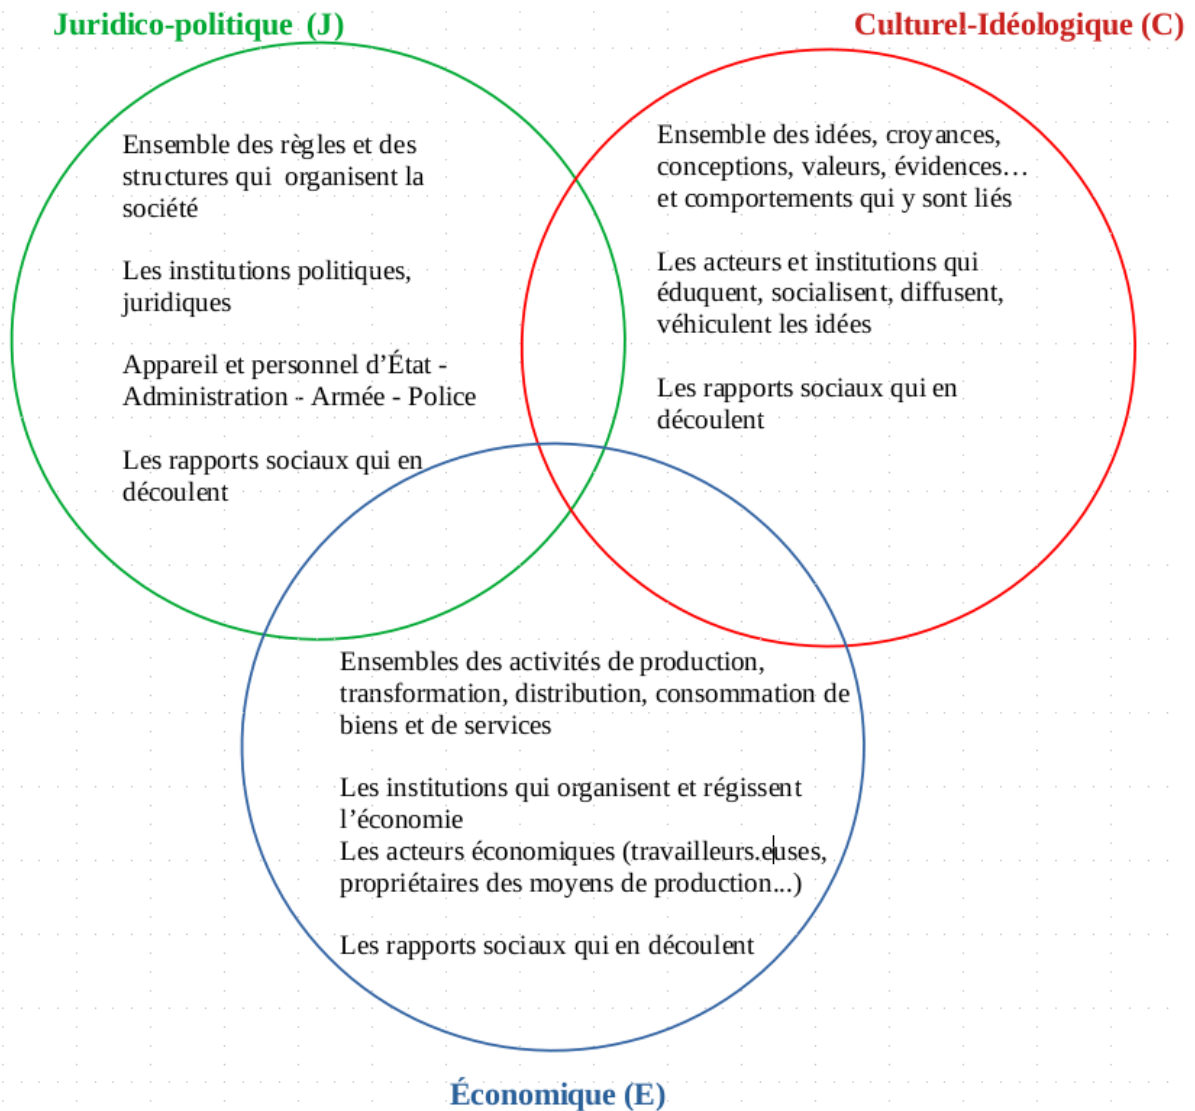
Juridico-politique (J)

Culturel-Idéologique (C)

Ensemble des règles et des structures qui organisent la société

Les institutions politiques, juridiques

Appareil et personnel d'État - Administration - Armée - Police

Les rapports sociaux qui en découlent

Ensemble des idées, croyances, conceptions, valeurs, évidences… et comportements qui y sont liés

Les acteurs et institutions qui éduquent, socialisent, diffusent, véhiculent les idées

Les rapports sociaux qui en découlent

Ensembles des activités de production, transformation, distribution, consommation de biens et de services

Les institutions qui organisent et régissent l'économie
Les acteurs économiques (travailleurs.euses, propriétaires des moyens de production...)

Les rapports sociaux qui en découlent

Économique (E)